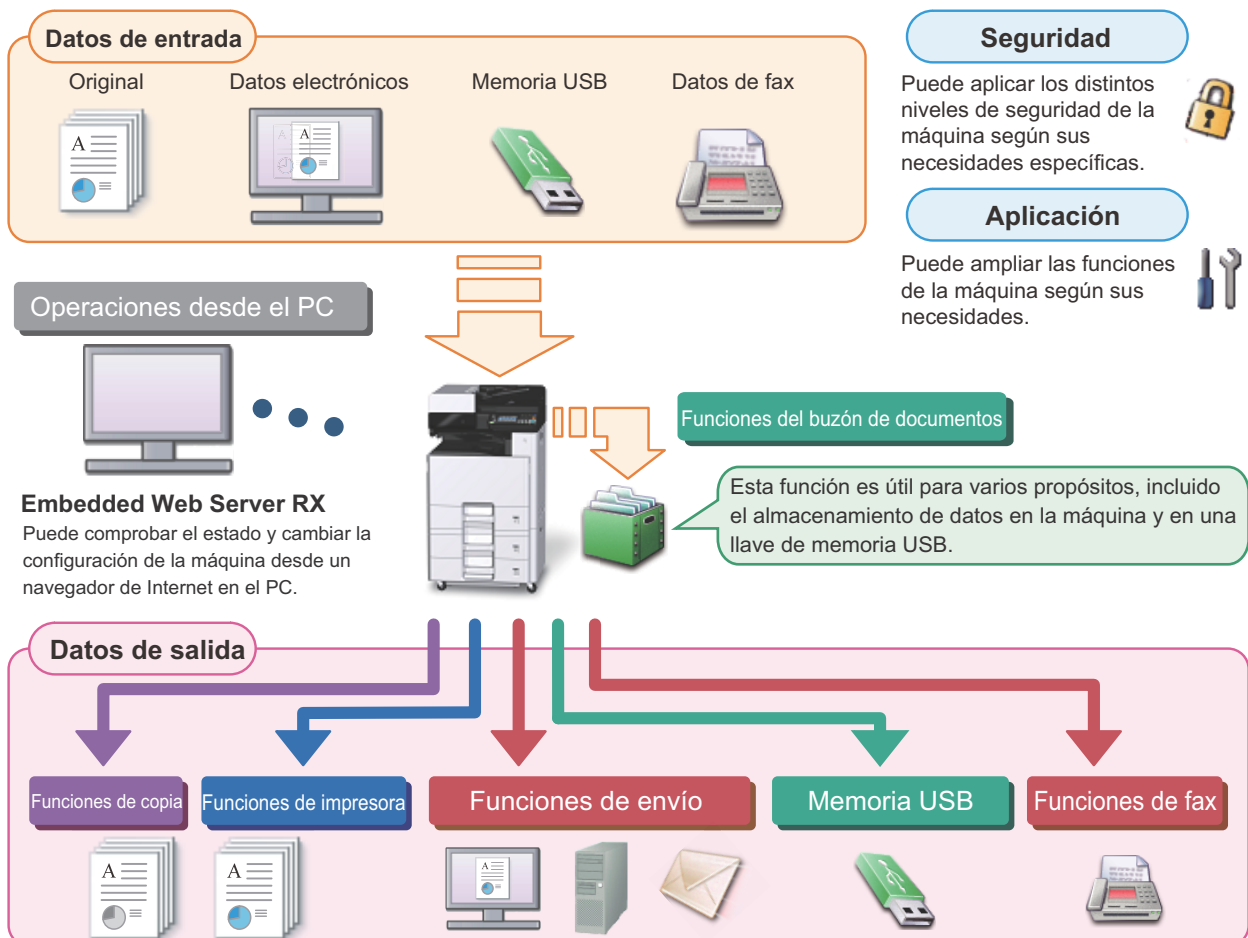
Datos de entrada

Original

Datos electrónicos

Memoria USB

Datos de fax

Seguridad

Puede aplicar los distintos niveles de seguridad de la máquina según sus necesidades específicas.

Aplicación

Puede ampliar las funciones de la máquina según sus necesidades.

Operaciones desde el PC

Embedded Web Server RX

Puede comprobar el estado y cambiar la configuración de la máquina desde un navegador de Internet en el PC.

Funciones del buzón de documentos

Esta función es útil para varios propósitos, incluido el almacenamiento de datos en la máquina y en una llave de memoria USB.

Datos de salida

Funciones de copia

Funciones de impresora

Funciones de envío

Memoria USB

Funciones de fax